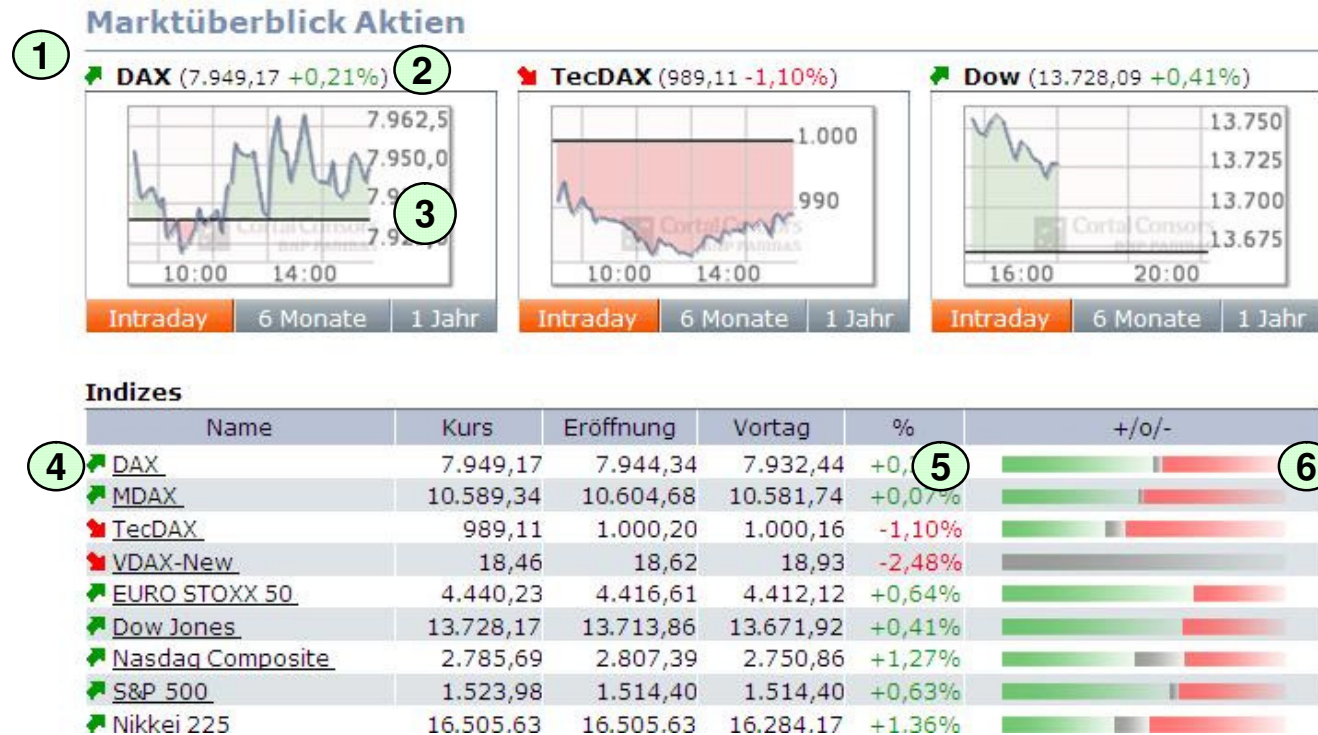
Marktüberblick Aktien

1

DAX (7.949,17 +0,21%) 2

7.962,5
7.950,0
7.9
3
7.92

10:00 14:00

Intraday 6 Monate 1 Jahr

TecDAX (989,11 -1,10%)

1.000
990

10:00 14:00

Intraday 6 Monate 1 Jahr

Dow (13.728,09 +0,41%)

13.750
13.725
13.700
13.675

16:00 20:00

Intraday 6 Monate 1 Jahr

Indizes

| Name | Kurs | Eröffnung | Vortag | % | +/o/- |
|---|---|---|---|---|---|
| 4 DAX | 7.949,17 | 7.944,34 | 7.932,44 | +0,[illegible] 5 | 6 |
| MDAX | 10.589,34 | 10.604,68 | 10.581,74 | +0,07% | |
| TecDAX | 989,11 | 1.000,20 | 1.000,16 | -1,10% | |
| VDAX-New | 18,46 | 18,62 | 18,93 | -2,48% | |
| EURO STOXX 50 | 4.440,23 | 4.416,61 | 4.412,12 | +0,64% | |
| Dow Jones | 13.728,17 | 13.713,86 | 13.671,92 | +0,41% | |
| Nasdaq Composite | 2.785,69 | 2.807,39 | 2.750,86 | +1,27% | |
| S&P 500 | 1.523,98 | 1.514,40 | 1.514,40 | +0,63% | |
| Nikkei 225 | 16.505,63 | 16.505,63 | 16.284,17 | +1,36% | |